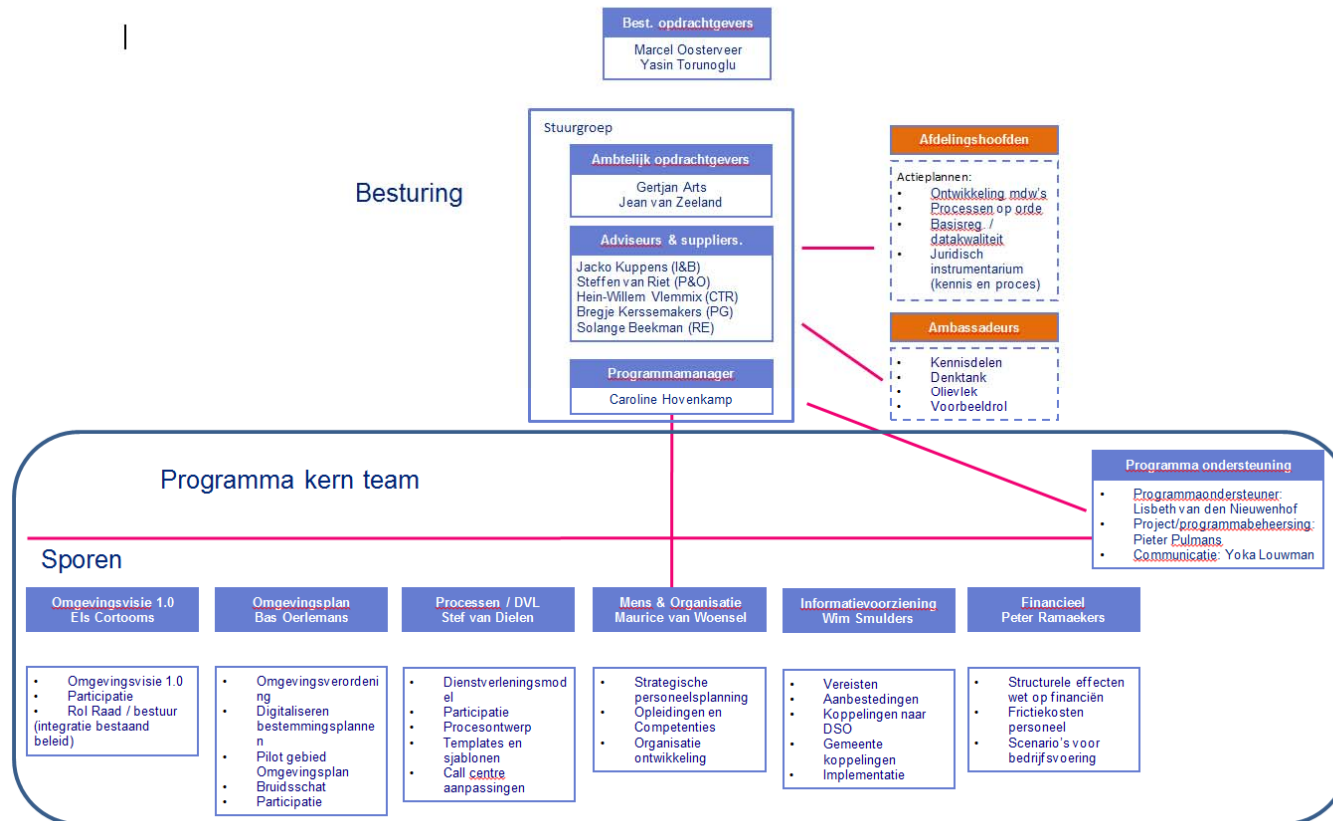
Best. opdrachtgevers
Marcel Oosterveer
Yasin Torunoglu

Besturing

Stuurgroep

Ambtelijk opdrachtgevers
Gertjan Arts
Jean van Zeeland

Adviseurs & suppliers.
Jacko Kuppens (I&B)
Steffen van Riet (P&O)
Hein-Willem Vlemmix (CTR)
Bregje Kerssemakers (PG)
Solange Beekman (RE)

Programmamanager
Caroline Hovenkamp

Afdelingshoofden
Actieplannen:
- Ontwikkeling mdw's
- Processen op orde
- Basisreg. / datakwaliteit
- Juridisch instrumentarium (kennis en proces)

Ambassadeurs
- Kennisdelen
- Denktank
- Olievlek
- Voorbeeldrol

Programma kern team

Programma ondersteuning
- Programmaondersteuner: Lisbeth van den Nieuwenhof
- Project/programmabeheersing: Pieter Pulmans
- Communicatie: Yoka Louwman

Sporen

Omgevingsvisie 1.0
Els Cortooms
- Omgevingsvisie 1.0
- Participatie
- Rol Raad / bestuur (integratie bestaand beleid)

Omgevingsplan
Bas Oerlemans
- Omgevingsverordening
- Digitaliseren bestemmingsplannen
- Pilot gebied Omgevingsplan
- Bruidsschat
- Participatie

Processen / DVL
Stef van Dielen
- Dienstverleningsmodel
- Participatie
- Procesontwerp
- Templates en sjablonen
- Call centre aanpassingen

Mens & Organisatie
Maurice van Woensel
- Strategische personeelsplanning
- Opleidingen en Competenties
- Organisatie ontwikkeling

Informatievoorziening
Wim Smulders
- Vereisten
- Aanbestedingen
- Koppelingen naar DSO
- Gemeente koppelingen
- Implementatie

Financieel
Peter Ramaekers
- Structurele effecten wet op financiën
- Frictiekosten personeel
- Scenario's voor bedrijfsvoering